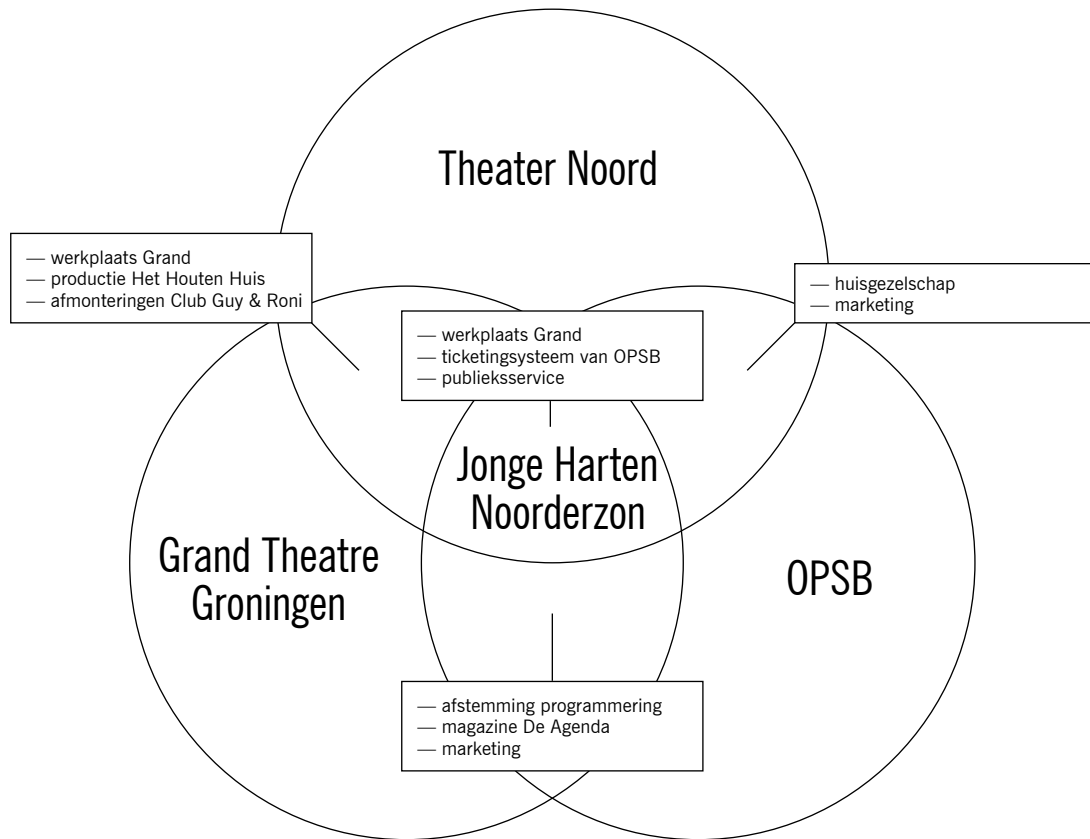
Theater Noord

— werkplaats Grand
— productie Het Houten Huis
— afmonteringen Club Guy & Roni

— huisgezelschap
— marketing

— werkplaats Grand
— ticketingsysteem van OPSB
— publieksservice

Jonge Harten Noorderzon

Grand Theatre Groningen

OPSB

— afstemming programmering
— magazine De Agenda
— marketing